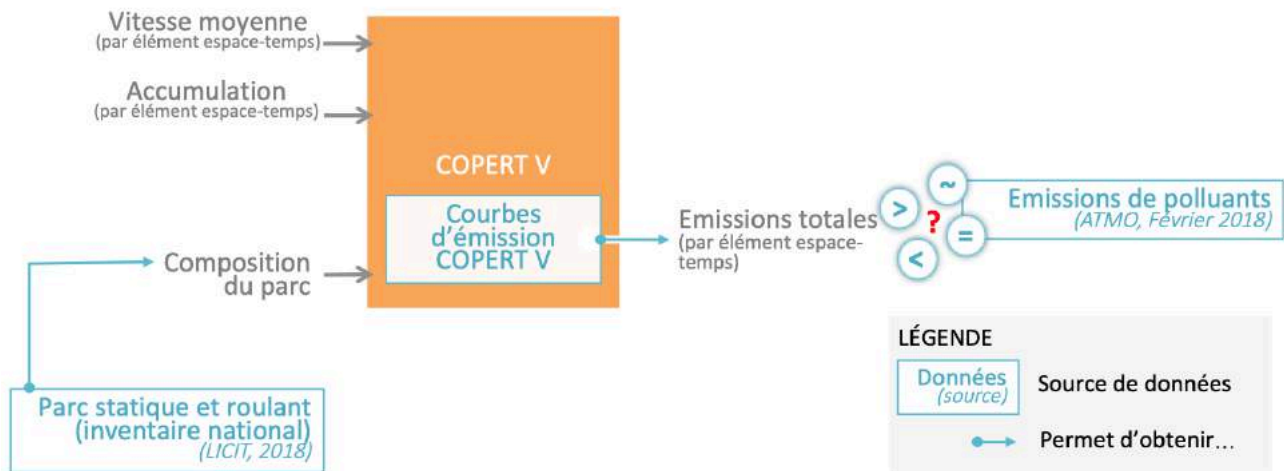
Vitesse moyenne
(par élément espace-temps)

Accumulation
(par élément espace-temps)

COPERT V

Courbes d'émission COPERT V

Composition du parc

Emissions totales
(par élément espace-temps)

~
>
?
=
<

Emissions de polluants
(ATMO, Février 2018)

Parc statique et roulant (inventaire national)
(LICIT, 2018)

LÉGENDE

Données
(source)

Source de données

Permet d'obtenir...